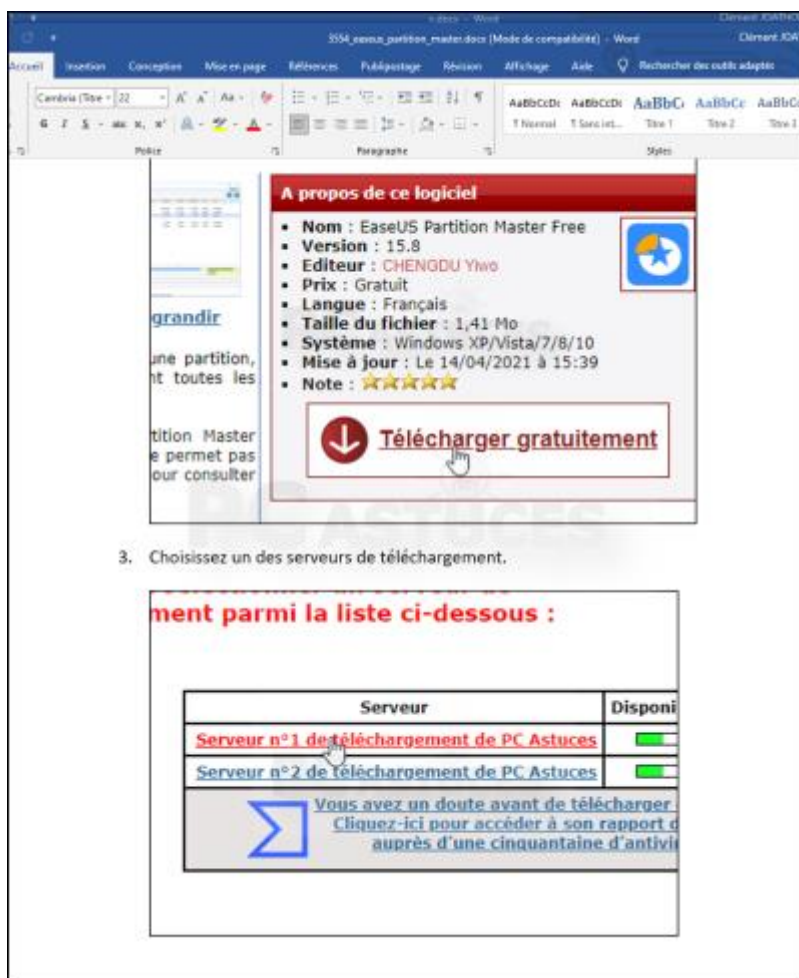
5554_easeus_partition_master.docx [Mode de compatibilité] - Word
Clément JOATHON

Accueil Insertion Conception Mise en page Références Publipostage Révision Affichage Aide Rechercher des outils adaptés

Cambria (Titre 22

Police Paragraphe Styles

AaBbCcDc ¶ Normal AaBbCcDc ¶ Sans int... AaBbC Titre 1 AaBbCc Titre 2 AaBbCc Titre 3

grandir

une partition, nt toutes les

tition Master e permet pas our consulter

A propos de ce logiciel

• Nom : EaseUS Partition Master Free
• Version : 15.8
• Editeur : CHENGDU Yiwo
• Prix : Gratuit
• Langue : Français
• Taille du fichier : 1,41 Mo
• Système : Windows XP/Vista/7/8/10
• Mise à jour : Le 14/04/2021 à 15:39
• Note :

Télécharger gratuitement

3. Choisissez un des serveurs de téléchargement.

ment parmi la liste ci-dessous :

| Serveur | Disponi |
|---|---|
| Serveur n°1 de téléchargement de PC Astuces | |
| Serveur n°2 de téléchargement de PC Astuces | |

Vous avez un doute avant de télécharger
Cliquez-ici pour accéder à son rapport d
auprès d'une cinquantaine d'antivi